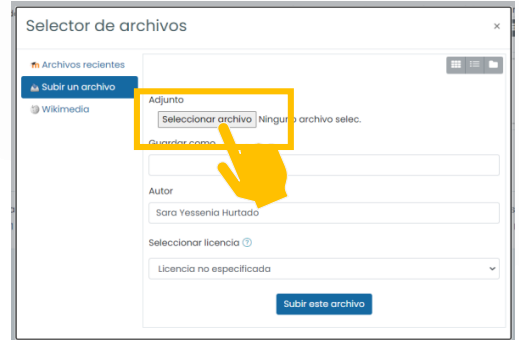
Selector de archivos

×

Archivos recientes

Subir un archivo

Wikimedia

Adjunto

Seleccionar archivo Ninguno archivo selec.

Guardar como

Autor

Sara Yessenia Hurtado

Seleccionar licencia

Licencia no especificada

Subir este archivo